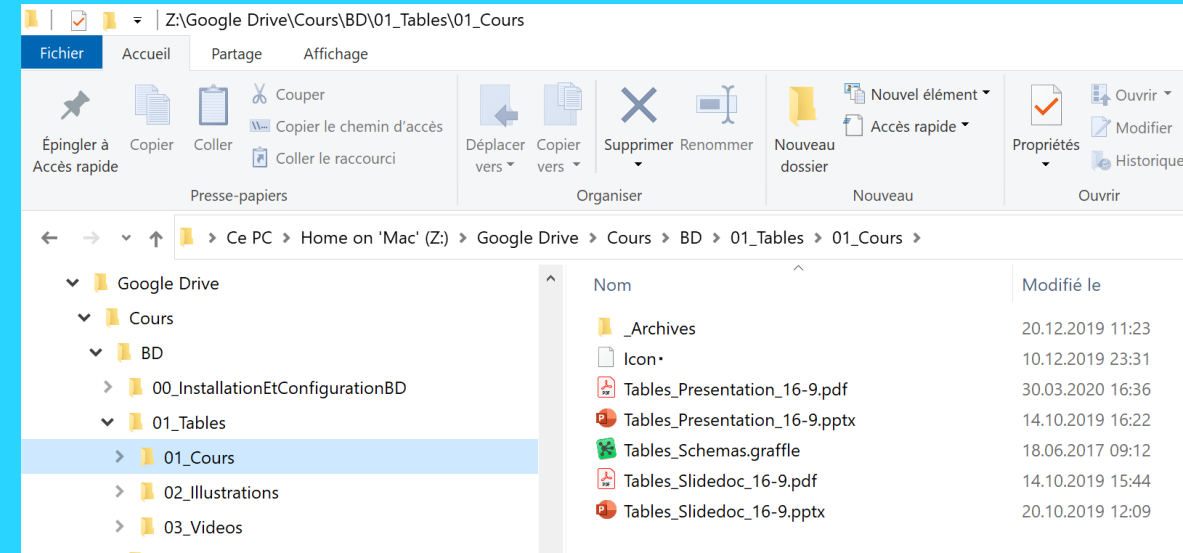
Z:\Google Drive\Cours\BD\01_Tables\01_Cours

Fichier Accueil Partage Affichage

Épingler à Accès rapide
Copier
Coller
Couper
Copier le chemin d'accès
Coller le raccourci
Presse-papiers

Déplacer vers
Copier vers
Supprimer
Renommer
Organiser

Nouveau dossier
Nouvel élément
Accès rapide
Nouveau

Propriétés
Ouvrir
Modifier
Historique
Ouvrir

Ce PC > Home on 'Mac' (Z:) > Google Drive > Cours > BD > 01_Tables > 01_Cours >

Google Drive
Cours
BD
00_InstallationEtConfigurationBD
01_Tables
01_Cours
02_Illustrations
03_Videos

| Nom | Modifié le |
|---|---|
| _Archives | 20.12.2019 11:23 |
| Icon• | 10.12.2019 23:31 |
| Tables_Presentation_16-9.pdf | 30.03.2020 16:36 |
| Tables_Presentation_16-9.pptx | 14.10.2019 16:22 |
| Tables_Schemas.graffle | 18.06.2017 09:12 |
| Tables_Slidedoc_16-9.pdf | 14.10.2019 15:44 |
| Tables_Slidedoc_16-9.pptx | 20.10.2019 12:09 |